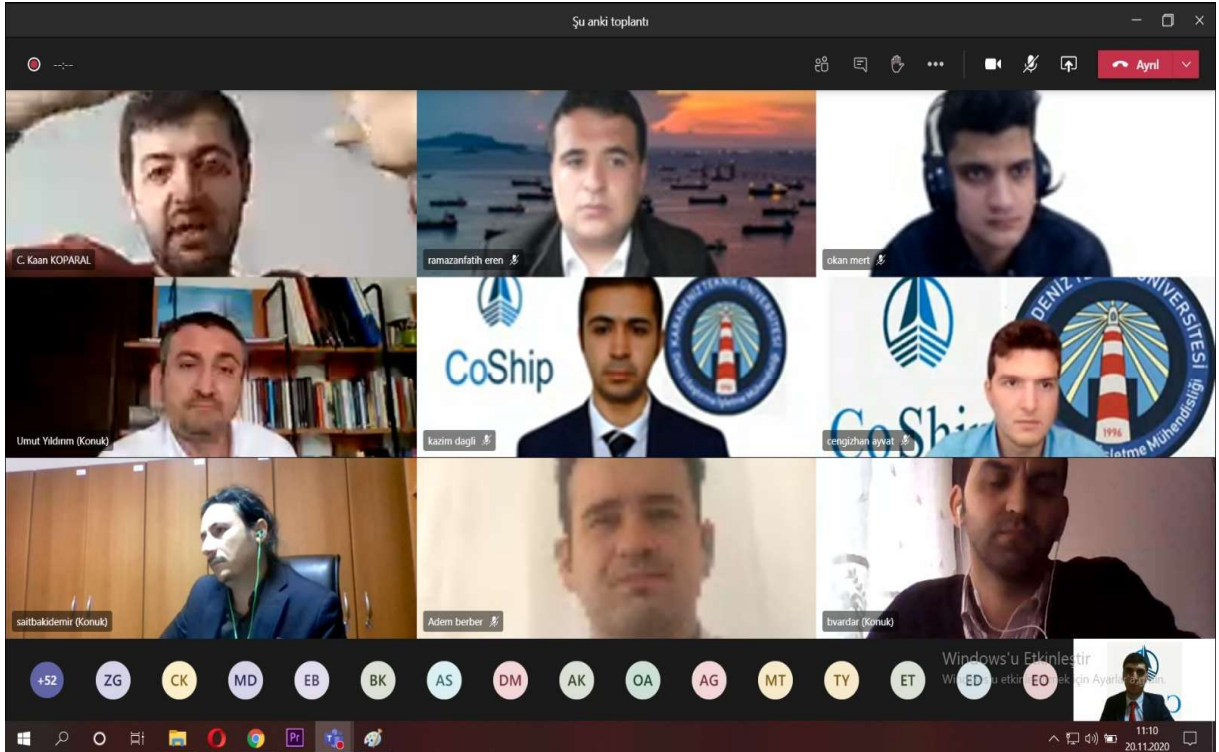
Şu anki toplantı

--:--

Ayrıl

C. Kaan KOPARAL

ramazanfatih eren

okan mert

Umut Yıldırım (Konuk)

CoShip

KARADENİZ TEKNİK ÜNİVERSİTESİ

1996

kazim dagli

DENİZ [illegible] ÜNİVERSİTESİ

CoShi

1996

İşletme Mühendisliği

cengizhan ayvat

saitbakidemir (Konuk)

Adem berber

bvardar (Konuk)

+52 ZG CK MD EB BK AS DM AK OA AG MT TY ET ED EO

Windows'u Etkinleştir

Wi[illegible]u etkin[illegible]ek için Ayarlar'a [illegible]n.

11:10
20.11.2020